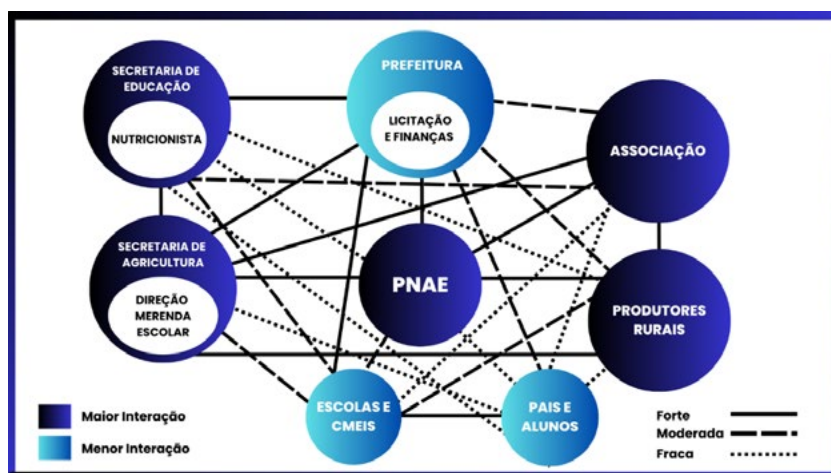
SECRETARIA DE EDUCAÇÃO

NUTRICIONISTA

PREFEITURA

LICITAÇÃO E FINANÇAS

ASSOCIAÇÃO

SECRETARIA DE AGRICULTURA

DIREÇÃO MERENDA ESCOLAR

PNAE

PRODUTORES RURAIS

ESCOLAS E CMEIS

PAIS E ALUNOS

Maior Interação

Menor Interação

Forte

Moderada

Fraca